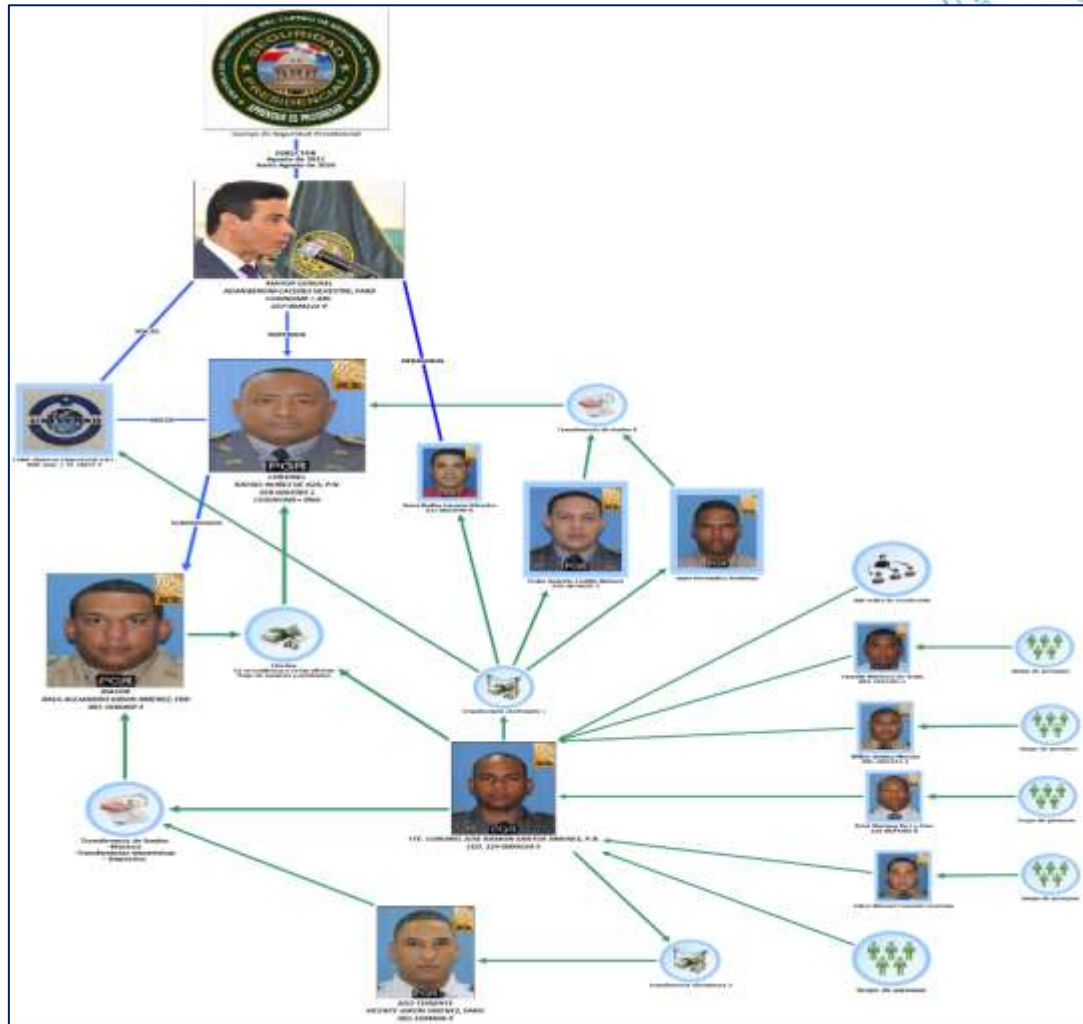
SEGURIDAD PRESIDENCIAL

APRENDER ES PROGRESAR

Cuerpo de Seguridad Presidencial

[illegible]

MAYOR GENERAL
ADAMES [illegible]
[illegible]

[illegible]

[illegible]

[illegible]

PGR

CORONEL
RAFAEL NUÑEZ DE AZA, P.N.
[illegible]

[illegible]

PGR

MAYOR
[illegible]

PGR

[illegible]

PGR

1ER. TENIENTE JOSE RAMON SANTOS JIMENEZ, P.N.
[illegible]

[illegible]

PGR

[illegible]

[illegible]

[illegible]

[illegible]

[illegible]